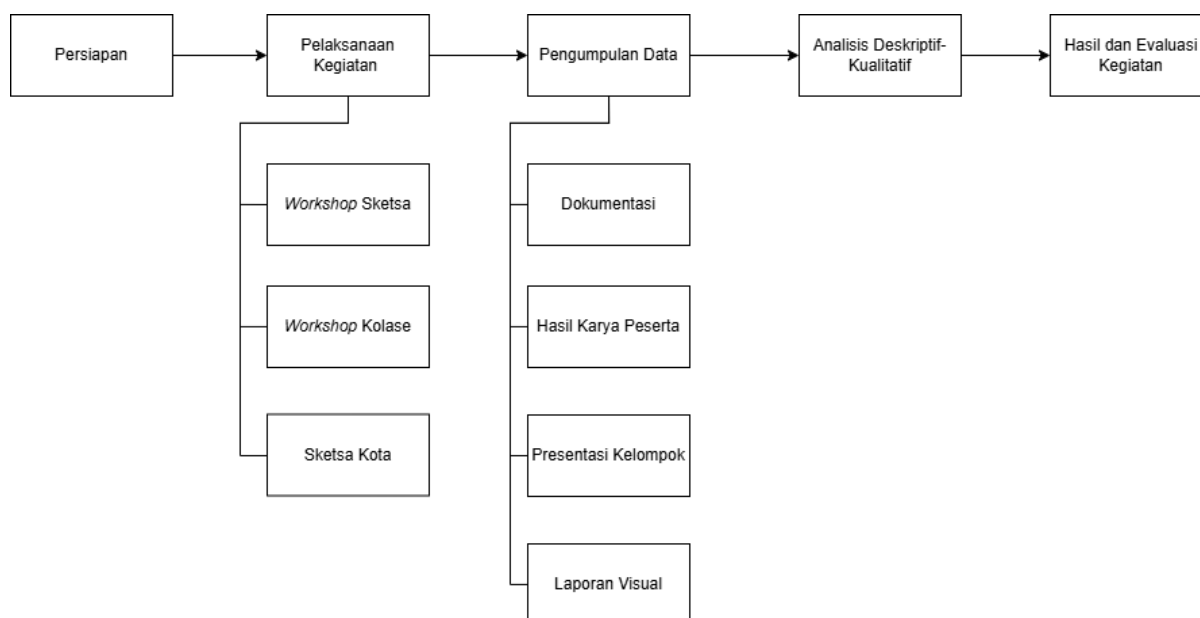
Persiapan

Pelaksanaan Kegiatan

Pengumpulan Data

Analisis Deskriptif-Kualitatif

Hasil dan Evaluasi Kegiatan

Workshop Sketsa

Workshop Kolase

Sketsa Kota

Dokumentasi

Hasil Karya Peserta

Presentasi Kelompok

Laporan Visual